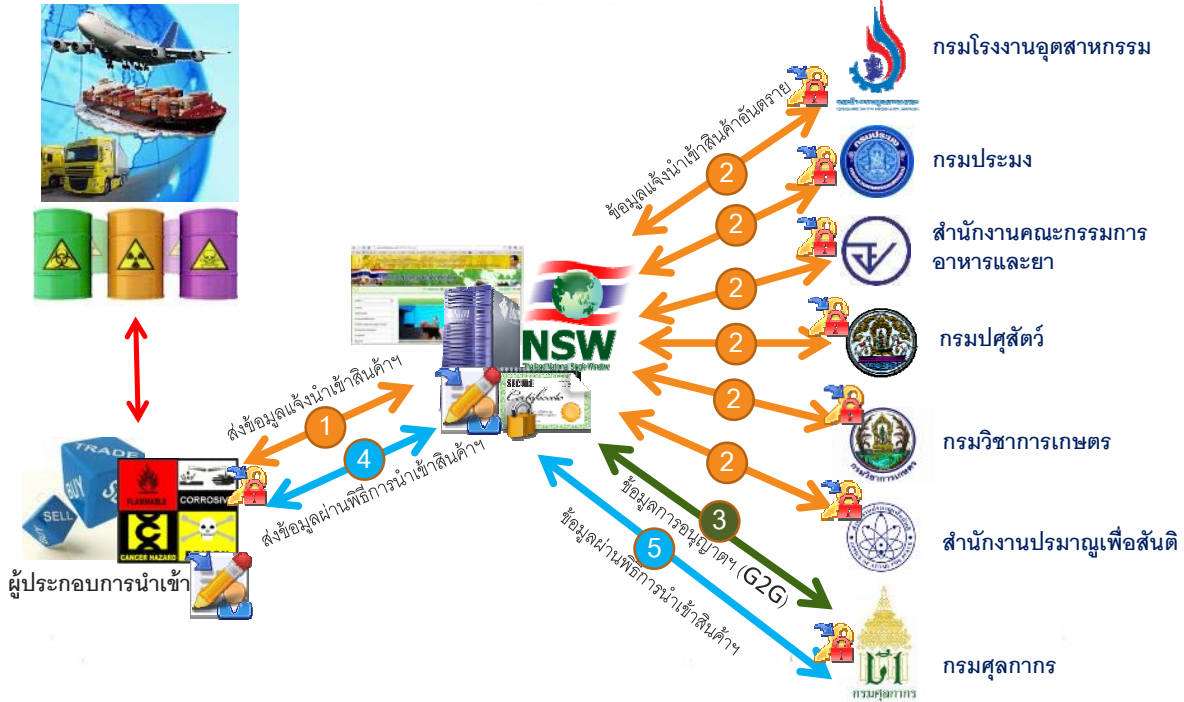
กรมโรงงานอุตสาหกรรม

กรมประมง

สำนักงานคณะกรรมการอาหารและยา

กรมปศุสัตว์

กรมวิชาการเกษตร

สำนักงานปรมาณูเพื่อสันติ

กรมศุลกากร

ข้อมูลแจ้งนำเข้าสินค้าอันตราย

2

2

2

2

2

2

NSW

ส่งข้อมูลแจ้งนำเข้าสินค้าฯ

1

4

ส่งข้อมูลผ่านพิธีการนำเข้าสินค้าฯ

ข้อมูลการอนุญาตฯ (G2G)

3

5

ข้อมูลผ่านพิธีการนำเข้าสินค้าฯ

TRADE

BUY

SELL

FLAMMABLE

CORROSIVE

CANCER HAZARD

ผู้ประกอบการนำเข้า